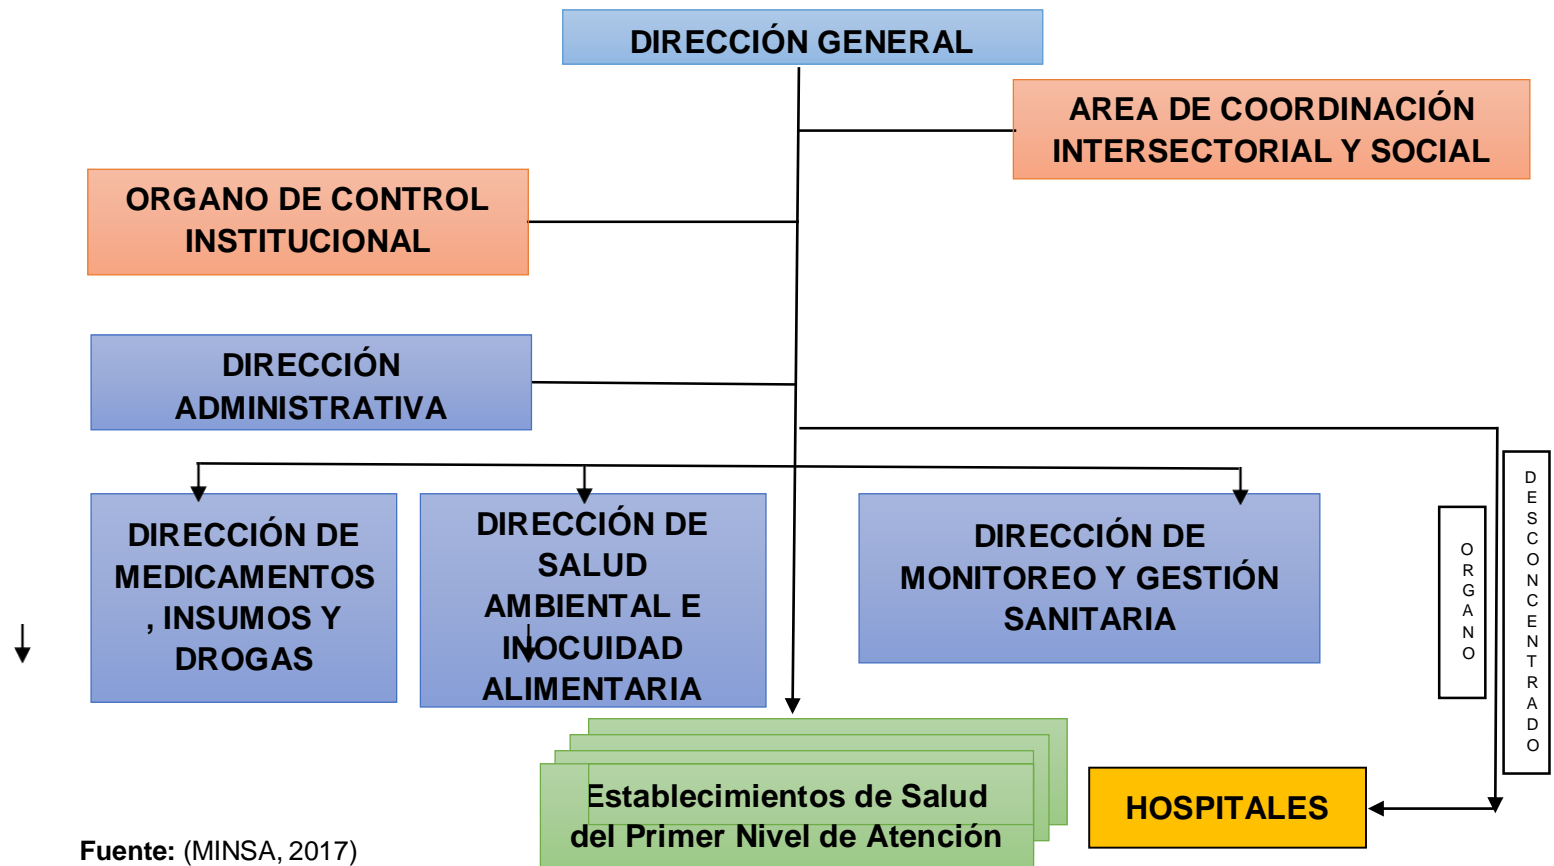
DIRECCIÓN GENERAL

AREA DE COORDINACIÓN INTERSECTORIAL Y SOCIAL

ORGANO DE CONTROL INSTITUCIONAL

DIRECCIÓN ADMINISTRATIVA

DIRECCIÓN DE MEDICAMENTOS , INSUMOS Y DROGAS

DIRECCIÓN DE SALUD AMBIENTAL E INOCUIDAD ALIMENTARIA

DIRECCIÓN DE MONITOREO Y GESTIÓN SANITARIA

ORGANO

DESCONCENTRADO

Establecimientos de Salud del Primer Nivel de Atención

HOSPITALES

Fuente: (MINSA, 2017)